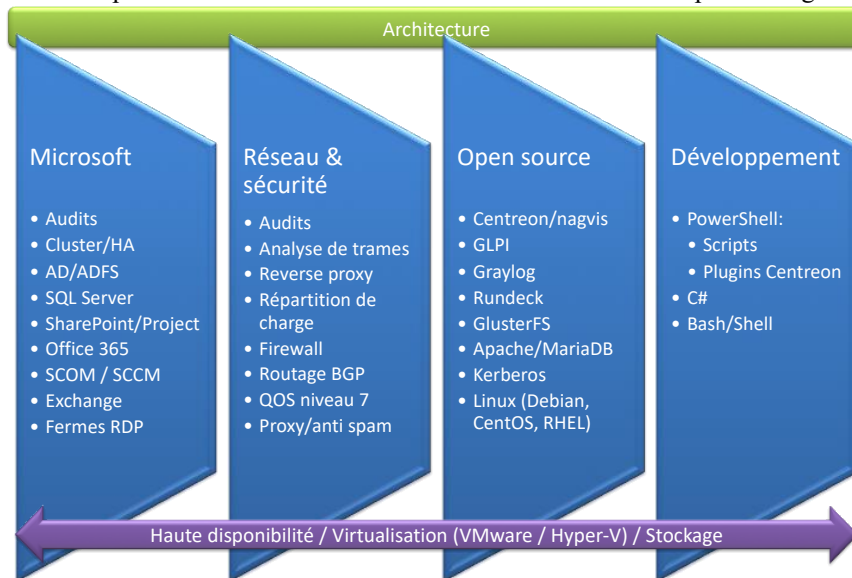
Architecture

Microsoft

- Audits
- Cluster/HA
- AD/ADFS
- SQL Server
- SharePoint/Project
- Office 365
- SCOM / SCCM
- Exchange
- Fermes RDP

Réseau & sécurité

- Audits
- Analyse de trames
- Reverse proxy
- Répartition de charge
- Firewall
- Routage BGP
- QOS niveau 7
- Proxy/anti spam

Open source

- Centreon/nagvis
- GLPI
- Graylog
- Rundeck
- GlusterFS
- Apache/MariaDB
- Kerberos
- Linux (Debian, CentOS, RHEL)

Développement

- PowerShell:
  - Scripts
  - Plugins Centreon
- C#
- Bash/Shell

Haute disponibilité / Virtualisation (VMware / Hyper-V) / Stockage